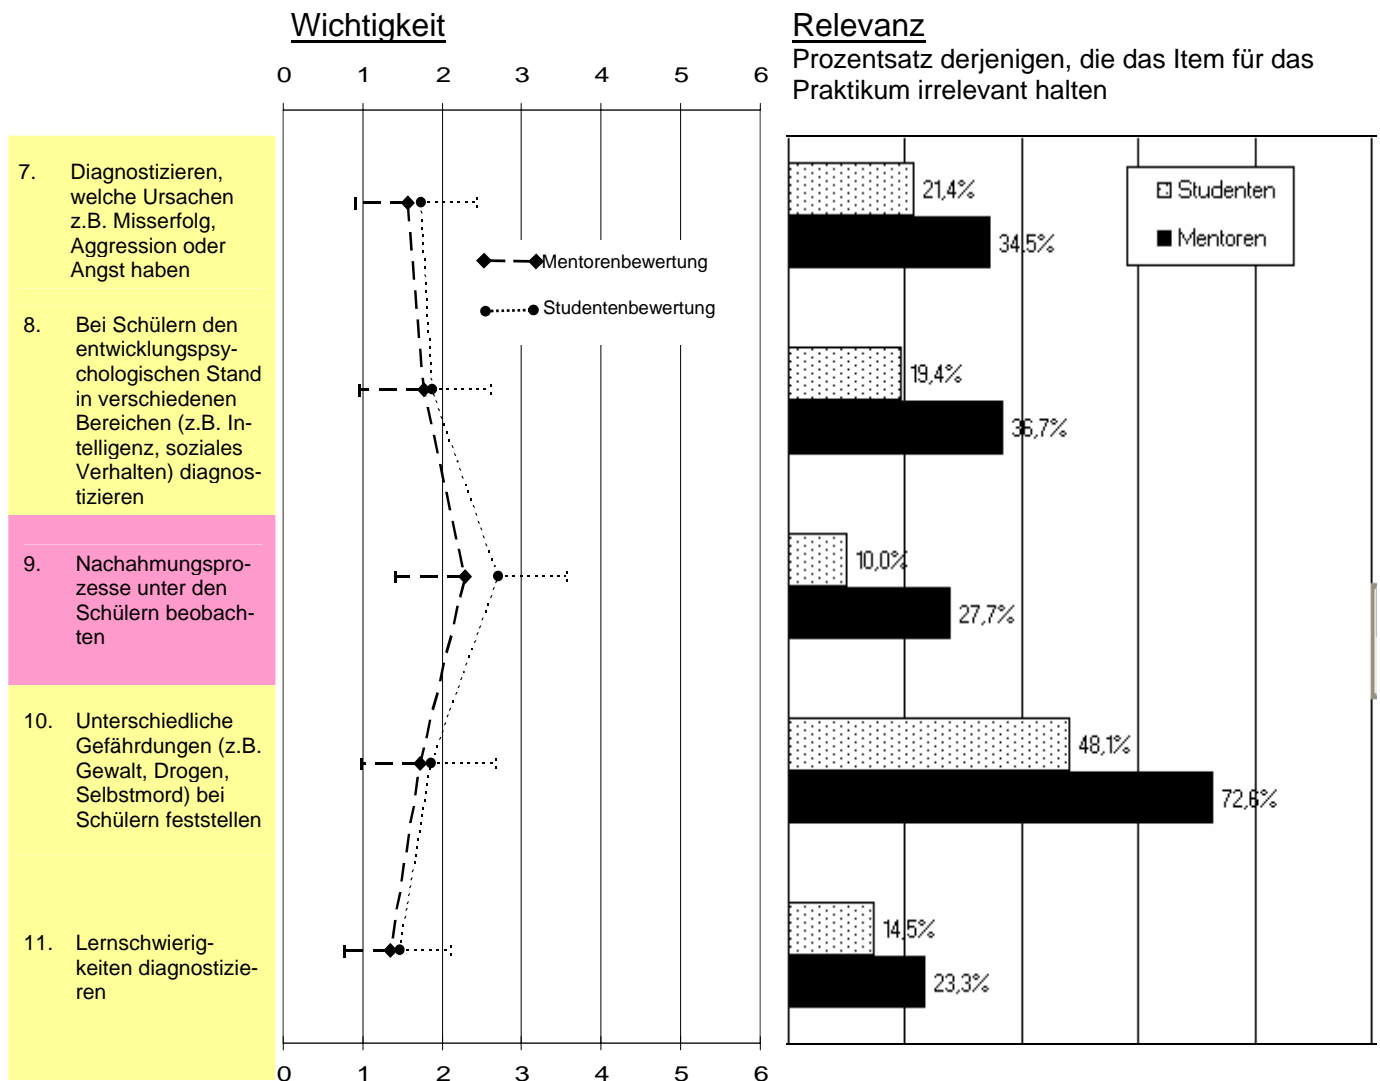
Wichtigkeit

0 1 2 3 4 5 6

Relevanz
Prozentsatz derjenigen, die das Item für das Praktikum irrelevant halten

7. Diagnostizieren, welche Ursachen z.B. Misserfolg, Aggression oder Angst haben

8. Bei Schülern den entwicklungspsychologischen Stand in verschiedenen Bereichen (z.B. Intelligenz, soziales Verhalten) diagnostizieren

9. Nachahmungsprozesse unter den Schülern beobachten

10. Unterschiedliche Gefährdungen (z.B. Gewalt, Drogen, Selbstmord) bei Schülern feststellen

11. Lernschwierigkeiten diagnostizieren

Mentorenbewertung
Studentenbewertung

Studenten
Mentoren

21,4%
34,5%
19,4%
36,7%
10,0%
27,7%
48,1%
72,6%
14,5%
23,3%

0 1 2 3 4 5 6